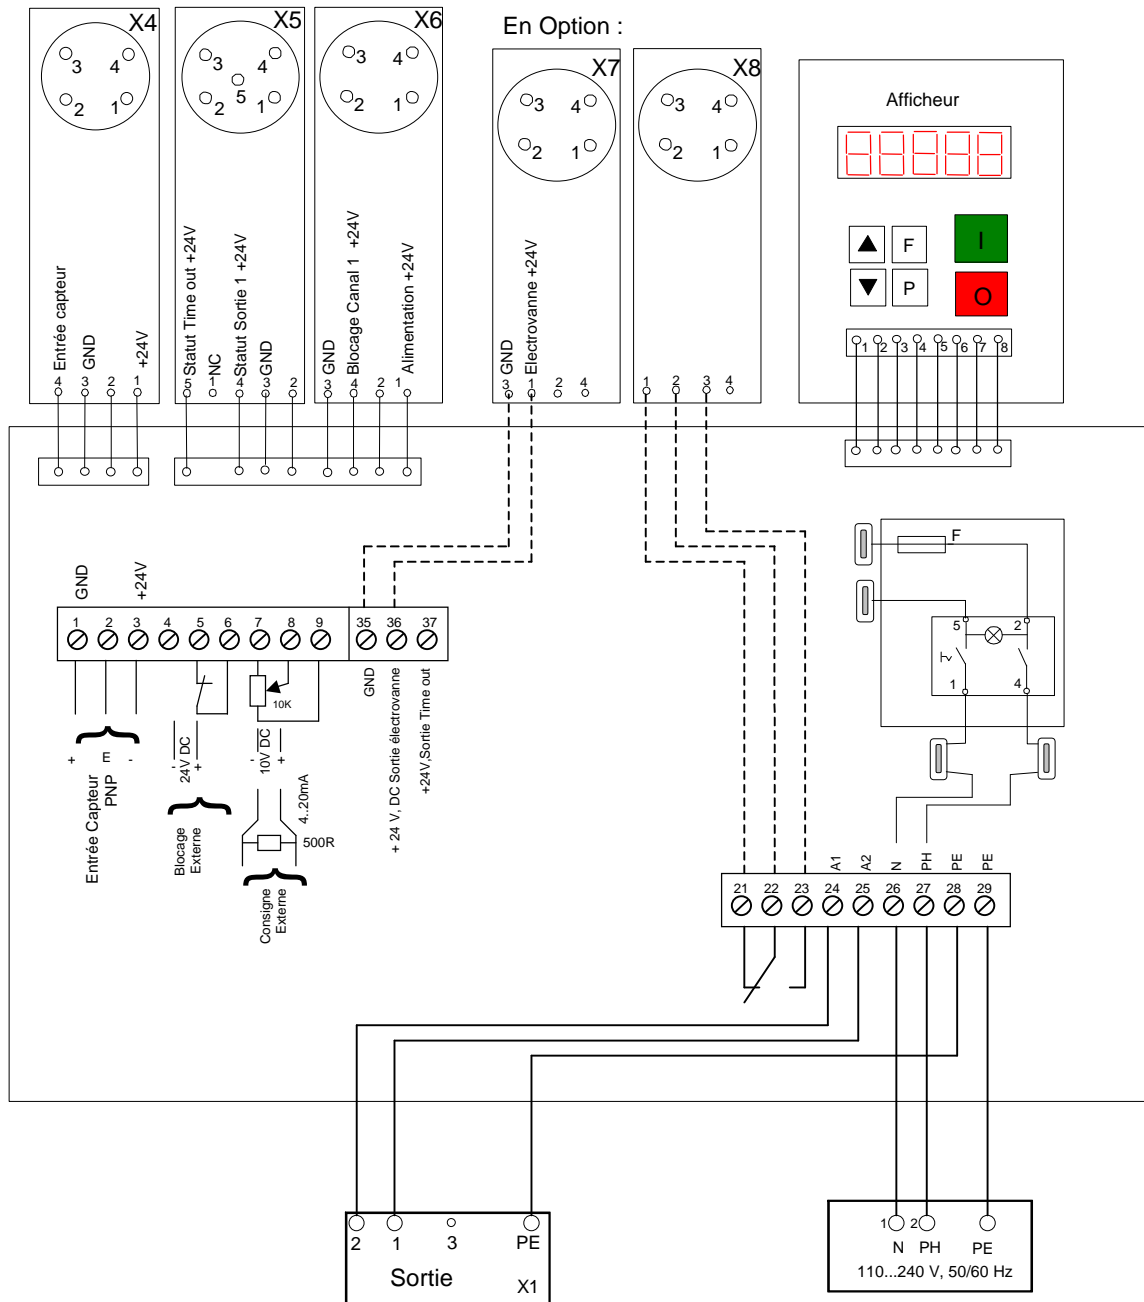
X4
3 4
2 1
Entrée capteur
GND
+24V
4 3 2 1

X5
3 4
5
2 1
Statut Time out +24V
NC
Statut Sortie 1 +24V
GND
5 4 3 2

X6
3 4
2 1
GND
Blocage Canal 1 +24V
Alimentation +24V
3 4 2 1

En Option :

X7
3 4
2 1
GND
Electrovanne +24V
3 1 2 4

X8
3 4
2 1
1 2 3 4

Afficheur
F
P
I
O
1 2 3 4 5 6 7 8

F
5 2
1 4

GND
+24V
1 2 3 4 5 6 7 8 9
10K
35 36 37
GND
+ 24 V, DC Sortie électrovanne
+24V,Sortie Time out
+ E -
Entrée Capteur PNP
- 24V DC +
Blocage Externe
- 10V DC +
4..20mA
500R
Consigne Externe

A1 A2 N PH PE PE
21 22 23 24 25 26 27 28 29

2 1 3 PE
Sortie
X1

1 2
N PH PE
110...240 V, 50/60 Hz